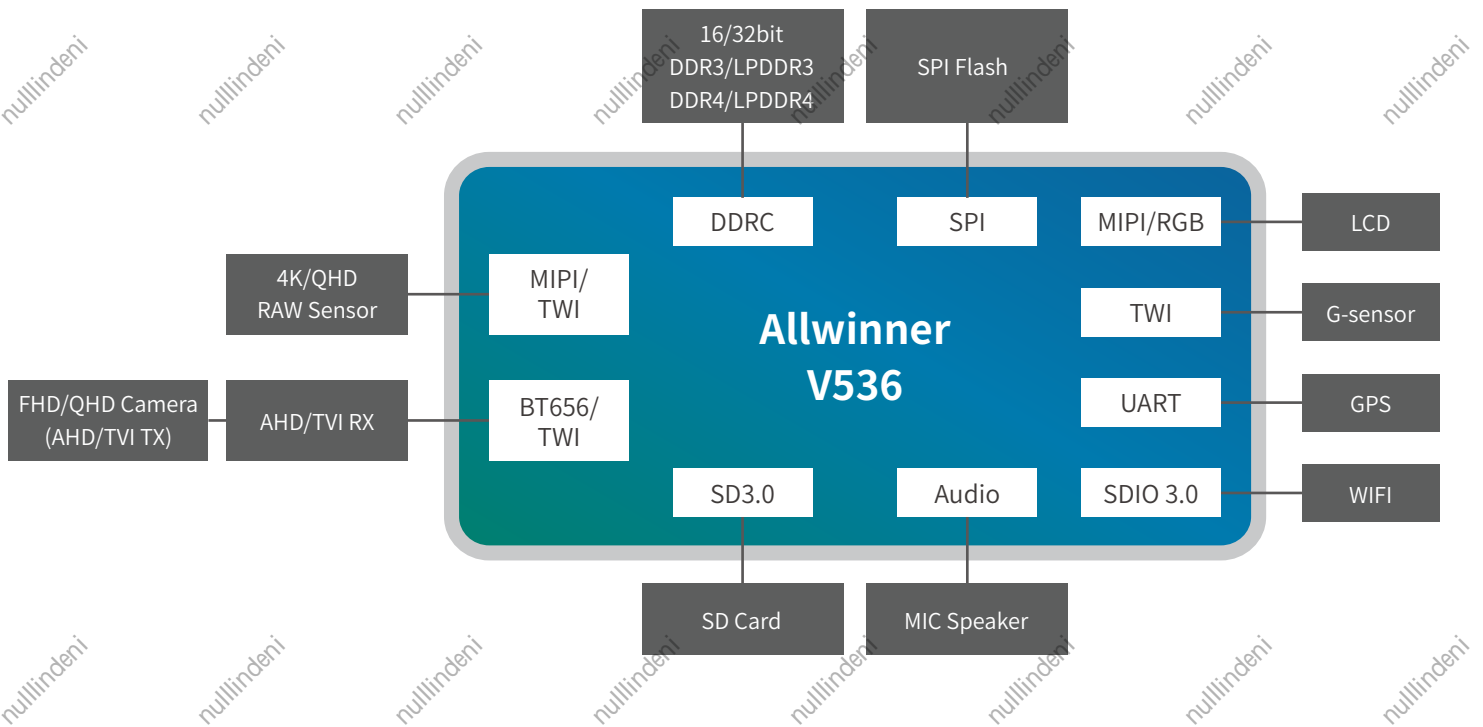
nullindeni nullindeni nullindeni nullindeni nullindeni nullindeni nullindeni nullindeni

16/32bit
DDR3/LPDDR3
DDR4/LPDDR4

SPI Flash

DDRC

SPI

MIPI/RGB

LCD

4K/QHD
RAW Sensor

MIPI/
TWI

Allwinner
V536

TWI

G-sensor

FHD/QHD Camera
(AHD/TVI TX)

AHD/TVI RX

BT656/
TWI

UART

GPS

SD3.0

Audio

SDIO 3.0

WIFI

SD Card

MIC Speaker

nullindeni nullindeni nullindeni nullindeni nullindeni nullindeni nullindeni nullindeni